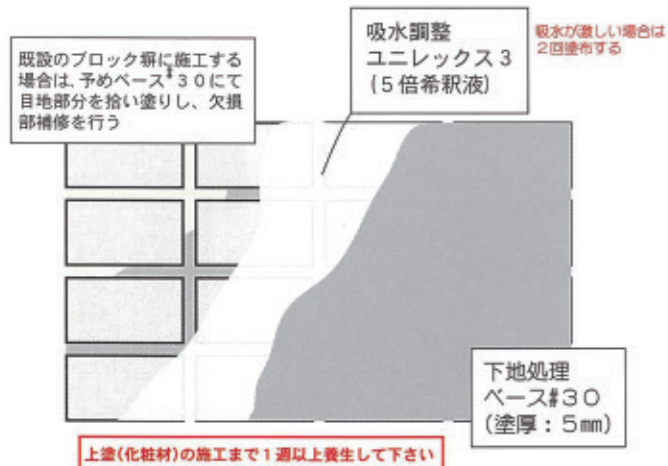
既設のブロック塀に施工する場合は、予めベース#30にて目地部分を拾い塗りし、欠損部補修を行う

吸水調整
ユニレックス3
(5倍希釈液)

吸水が激しい場合は
2回塗布する

下地処理
ベース#30
(塗厚:5mm)

上塗(化粧材)の施工まで1週以上養生して下さい